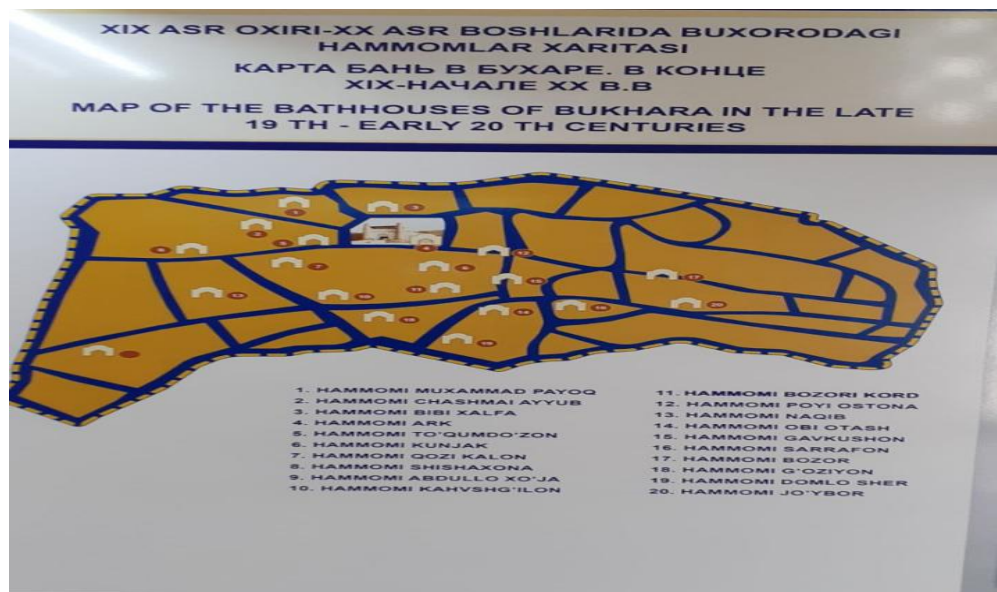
XIX ASR OXIRI-XX ASR BOSHLARIDA BUXORODAGI HAMMOMLAR XARITASI

КАРТА БАНЬ В БУХАРЕ. В КОНЦЕ XIX-НАЧАЛЕ XX В.В

MAP OF THE BATHHOUSES OF BUKHARA IN THE LATE 19 TH - EARLY 20 TH CENTURIES

1. HAMMOMI MUXAMMAD PAYOQ
2. HAMMOMI CHASHMAI AYYUB
3. HAMMOMI BIBI XALFA
4. HAMMOMI ARK
5. HAMMOMI TO'QUMDO'ZON
6. HAMMOMI KUNJAK
7. HAMMOMI QOZI KALON
8. HAMMOMI SHISHAXONA
9. HAMMOMI ABDULLO XO'JA
10. HAMMOMI KAHVSHG'ILON

11. HAMMOMI BOZORI KORD
12. HAMMOMI POYI OSTONA
13. HAMMOMI NAQIB
14. HAMMOMI OBI OTASH
15. HAMMOMI GAVKUSHON
16. HAMMOMI SARRAFON
17. HAMMOMI BOZOR
18. HAMMOMI G'OZIYON
19. HAMMOMI DOMLO SHER
20. HAMMOMI JO'YBOR